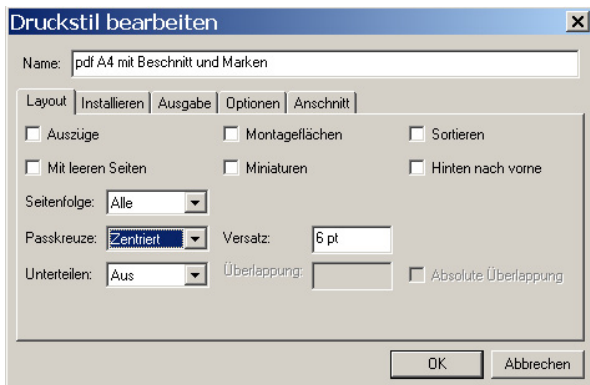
Druckstil bearbeiten

Name: pdf A4 mit Beschnitt und Marken

Layout | Installieren | Ausgabe | Optionen | Anschnitt

Auszüge

Montageflächen

Sortieren

Mit leeren Seiten

Miniaturen

Hinten nach vorne

Seitenfolge: Alle

Passkreuze: Zentriert

Versatz: 6 pt

Unterteilen: Aus

Überlappung:

Absolute Überlappung

OK

Abbrechen